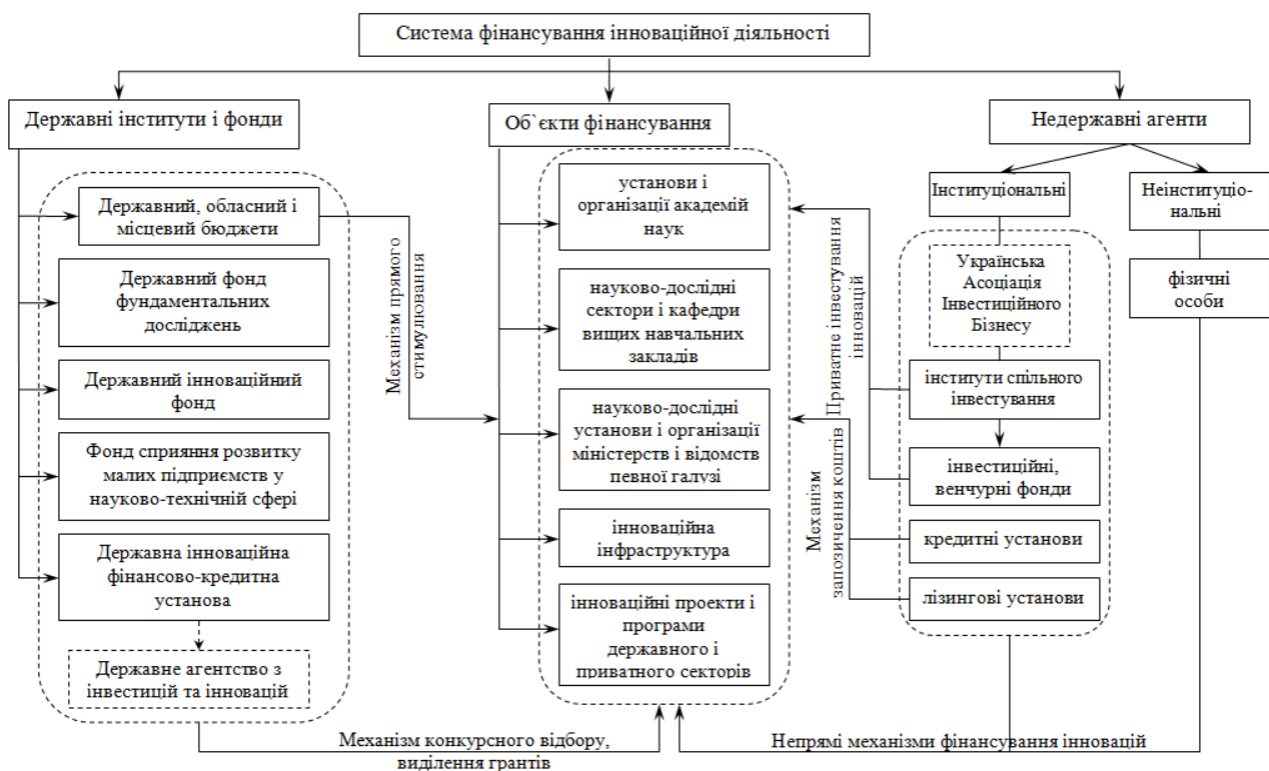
Система фінансування інноваційної діяльності

Державні інститути і фонди

Державний, обласний і місцевий бюджети

Державний фонд фундаментальних досліджень

Державний інноваційний фонд

Фонд сприяння розвитку малих підприємств у науково-технічній сфері

Державна інноваційна фінансово-кредитна установа

Державне агентство з інвестицій та інновацій

Механізм прямого стимулювання

Об`єкти фінансування

установи і організації академій наук

науково-дослідні сектори і кафедри вищих навчальних закладів

науково-дослідні установи і організації міністерств і відомств певної галузі

інноваційна інфраструктура

інноваційні проекти і програми державного і приватного секторів

Недержавні агенти

Інституціональні

Неінституціо-нальні

Українська Асоціація Інвестиційного Бізнесу

фізичні особи

Приватне інвестування інновацій

Механізм запозичення коштів

інститути спільного інвестування

інвестиційні, венчурні фонди

кредитні установи

лізингові установи

Механізм конкурсного відбору, виділення грантів

Непрямі механізми фінансування інновацій